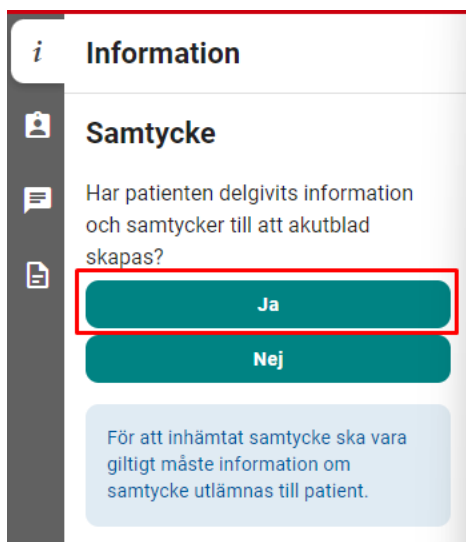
i

Information

Samtycke

Har patienten delgivits information och samtycker till att akutblad skapas?

Ja

Nej

För att inhämtat samtycke ska vara giltigt måste information om samtycke utlämnas till patient.